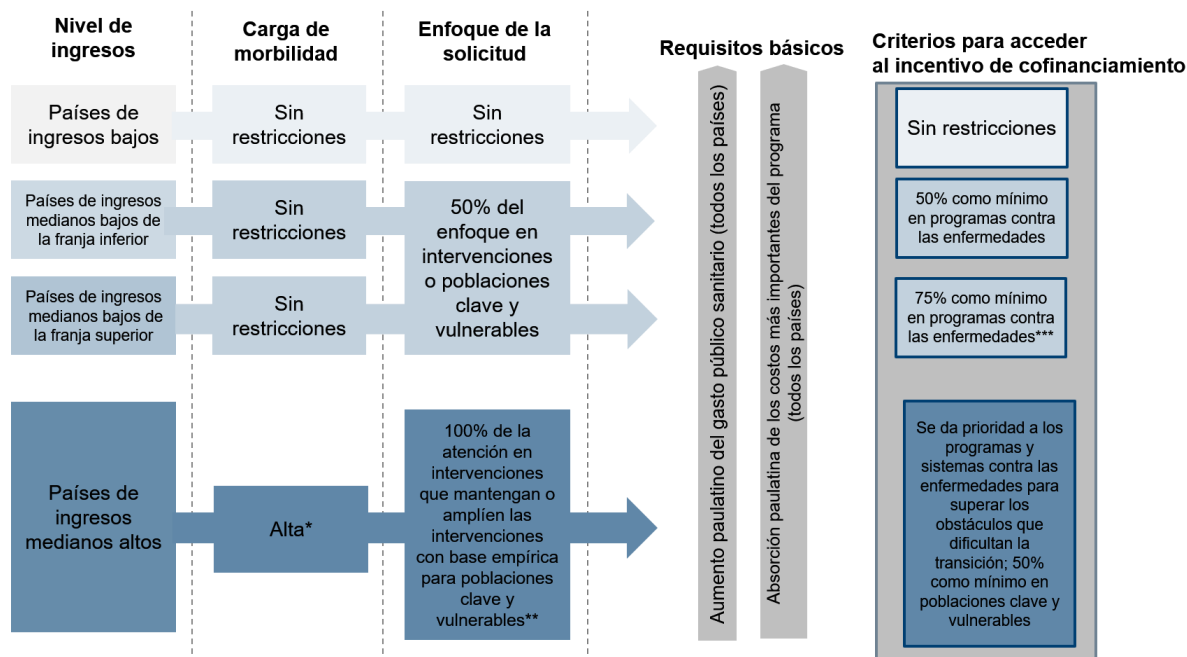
Nivel de ingresos

Carga de morbilidad

Enfoque de la solicitud

Requisitos básicos

Criterios para acceder al incentivo de cofinanciamiento

Países de ingresos bajos

Sin restricciones

Sin restricciones

Países de ingresos medianos bajos de la franja inferior

Sin restricciones

50% del enfoque en intervenciones o poblaciones clave y vulnerables

Países de ingresos medianos bajos de la franja superior

Sin restricciones

Países de ingresos medianos altos

Alta*

100% de la atención en intervenciones que mantengan o amplíen las intervenciones con base empírica para poblaciones clave y vulnerables**

Aumento paulatino del gasto público sanitario (todos los países)

Absorción paulatina de los costos más importantes del programa (todos los países)

Sin restricciones

50% como mínimo en programas contra las enfermedades

75% como mínimo en programas contra las enfermedades***

Se da prioridad a los programas y sistemas contra las enfermedades para superar los obstáculos que dificultan la transición; 50% como mínimo en poblaciones clave y vulnerables